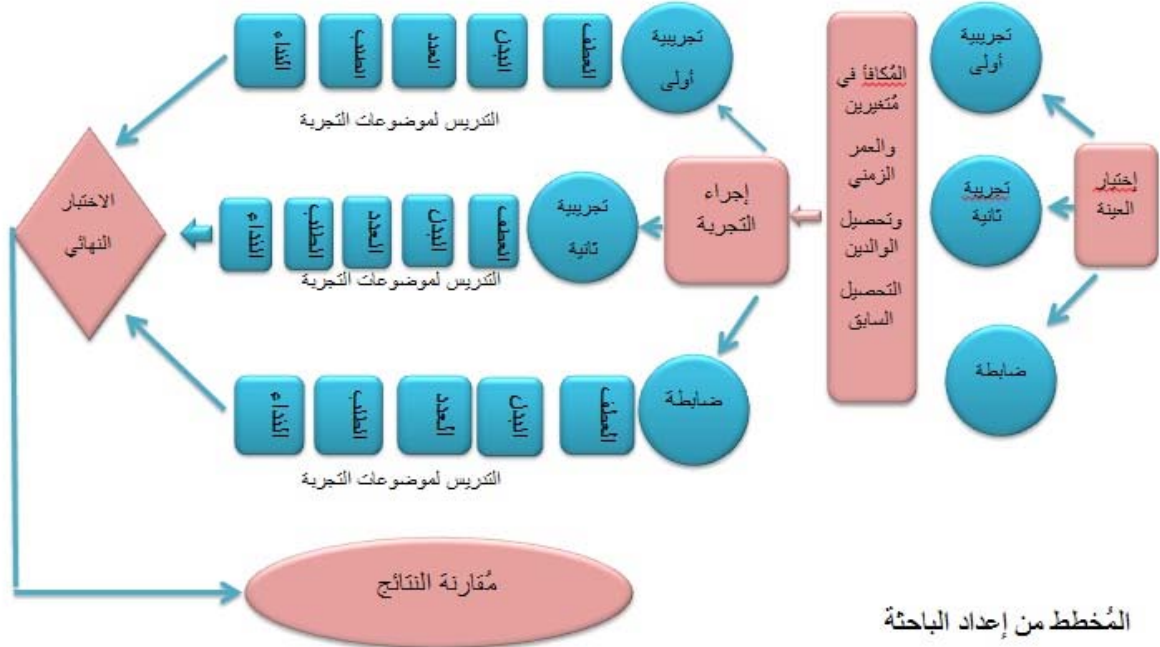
اختيار العينة

تجريبية أولى

تجريبية ثانية

ضابطة

المُكافأ في مُتغيرين والعمر الزمني وتحصيل الوالدين التحصيل السابق

إجراء التجربة

تجريبية أولى

العطف

البدل

العدد

الطلب

النداء

التدريس لموضوعات التجربة

تجريبية ثانية

العطف

البدل

العدد

الطلب

النداء

التدريس لموضوعات التجربة

ضابطة

العطف

البدل

العدد

الطلب

النداء

التدريس لموضوعات التجربة

الاختبار النهائي

مُقارنة النتائج

المُخطط من إعداد الباحثة